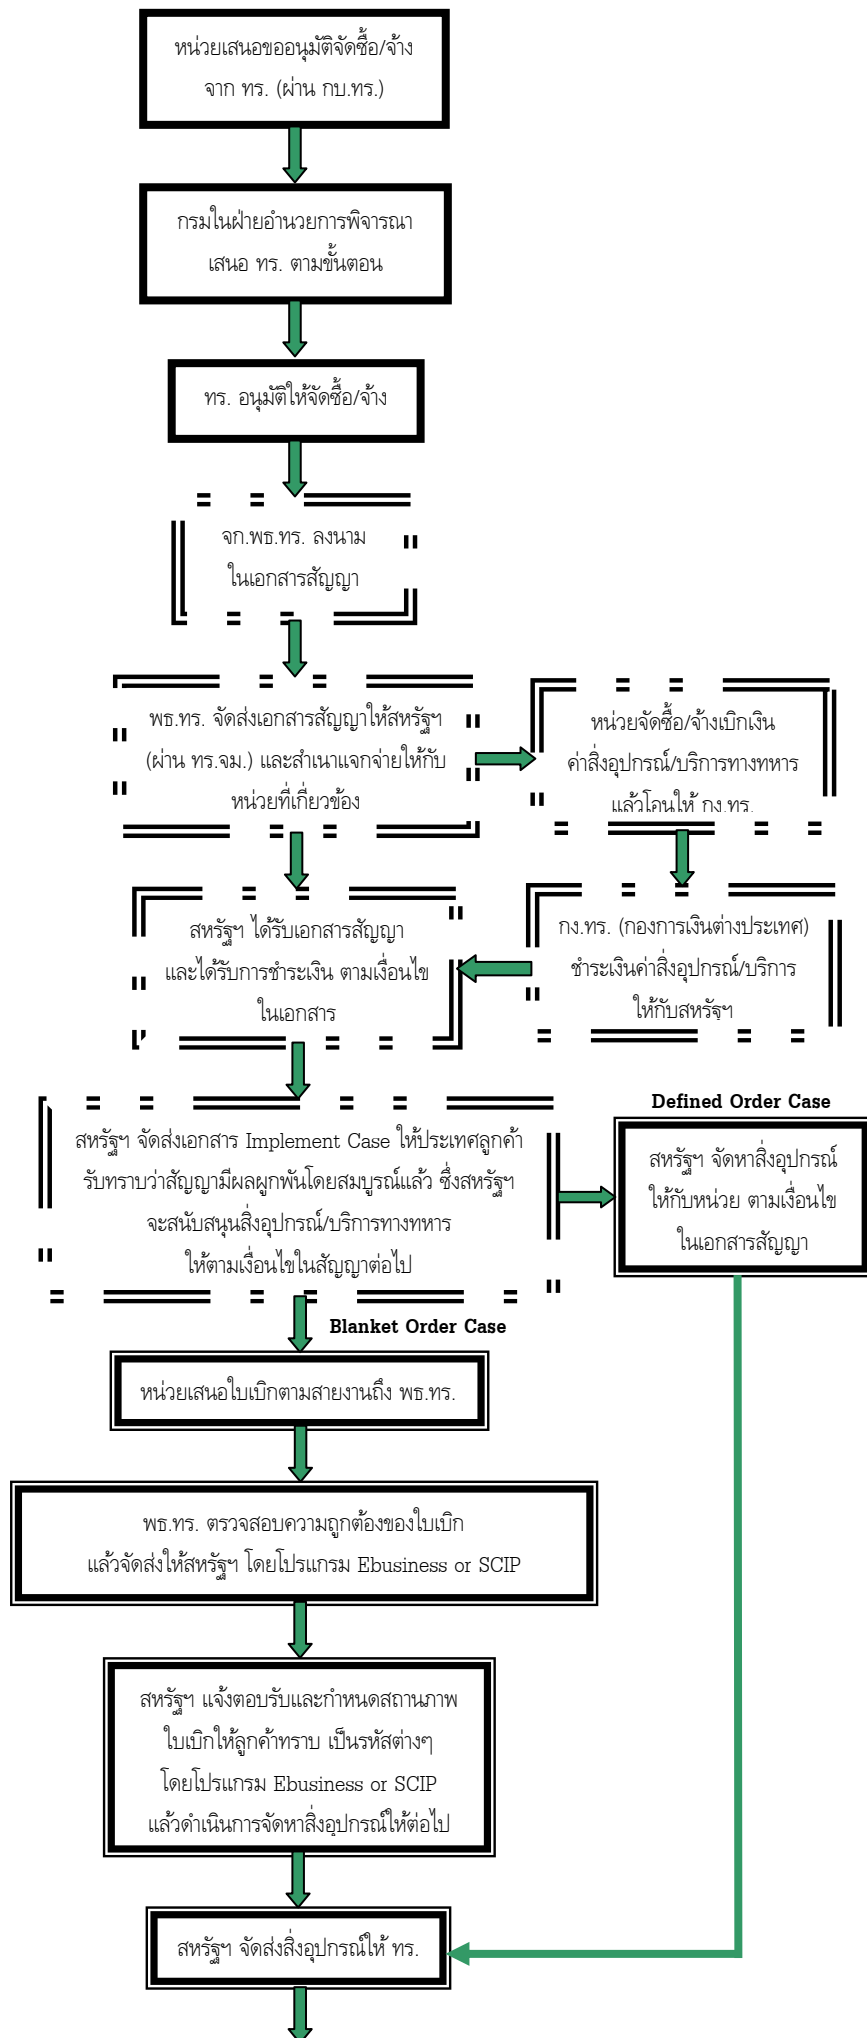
หน่วยเสนอขออนุมัติจัดซื้อ/จ้าง จาก ทร. (ผ่าน กบ.ทร.)

กรมในฝ่ายอำนวยการพิจารณา เสนอ ทร. ตามขั้นตอน

ทร. อนุมัติให้จัดซื้อ/จ้าง

จก.พธ.ทร. ลงนาม ในเอกสารสัญญา

พธ.ทร. จัดส่งเอกสารสัญญาให้สหรัฐฯ (ผ่าน ทร.จม.) และสำเนาแจกจ่ายให้กับหน่วยที่เกี่ยวข้อง

หน่วยจัดซื้อ/จ้างเบิกเงิน ค่าสิ่งอุปกรณ์/บริการทางทหาร แล้วโอนให้ กง.ทร.

สหรัฐฯ ได้รับเอกสารสัญญา และได้รับการชำระเงิน ตามเงื่อนไข ในเอกสาร

กง.ทร. (กองการเงินต่างประเทศ) ชำระเงินค่าสิ่งอุปกรณ์/บริการ ให้กับสหรัฐฯ

สหรัฐฯ จัดส่งเอกสาร Implement Case ให้ประเทศลูกค้า รับทราบว่าสัญญามีผลผูกพันโดยสมบูรณ์แล้ว ซึ่งสหรัฐฯ จะสนับสนุนสิ่งอุปกรณ์/บริการทางทหาร ให้ตามเงื่อนไขในสัญญาต่อไป

Defined Order Case

สหรัฐฯ จัดหาสิ่งอุปกรณ์ ให้กับหน่วย ตามเงื่อนไข ในเอกสารสัญญา

Blanket Order Case

หน่วยเสนอใบเบิกตามสายงานถึง พธ.ทร.

พธ.ทร. ตรวจสอบความถูกต้องของใบเบิก แล้วจัดส่งให้สหรัฐฯ โดยโปรแกรม Ebusiness or SCIP

สหรัฐฯ แจ้งตอบรับและกำหนดสถานภาพ ใบเบิกให้ลูกค้าทราบ เป็นรหัสต่างๆ โดยโปรแกรม Ebusiness or SCIP แล้วดำเนินการจัดหาสิ่งอุปกรณ์ให้ต่อไป

สหรัฐฯ จัดส่งสิ่งอุปกรณ์ให้ ทร.